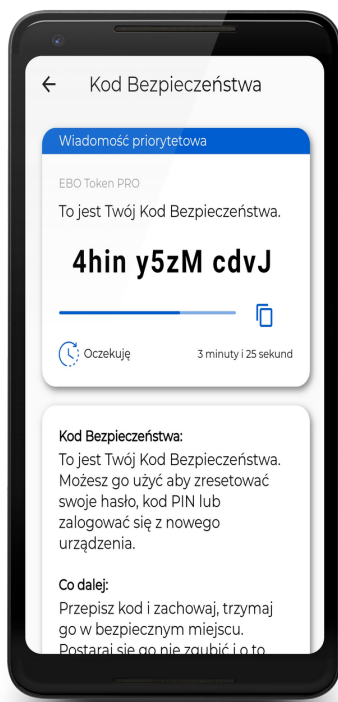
← Kod Bezpieczeństwa

Wiadomość priorytetowa

EBO Token PRO

To jest Twój Kod Bezpieczeństwa.

4hin y5zM cdvJ

Oczekuję

3 minuty i 25 sekund

Kod Bezpieczeństwa:

To jest Twój Kod Bezpieczeństwa. Możesz go użyć aby zresetować swoje hasło, kod PIN lub zalogować się z nowego urządzenia.

Co dalej:

Przepisz kod i zachowaj, trzymaj go w bezpiecznym miejscu. Postaraj się go nie zgubić i o to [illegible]